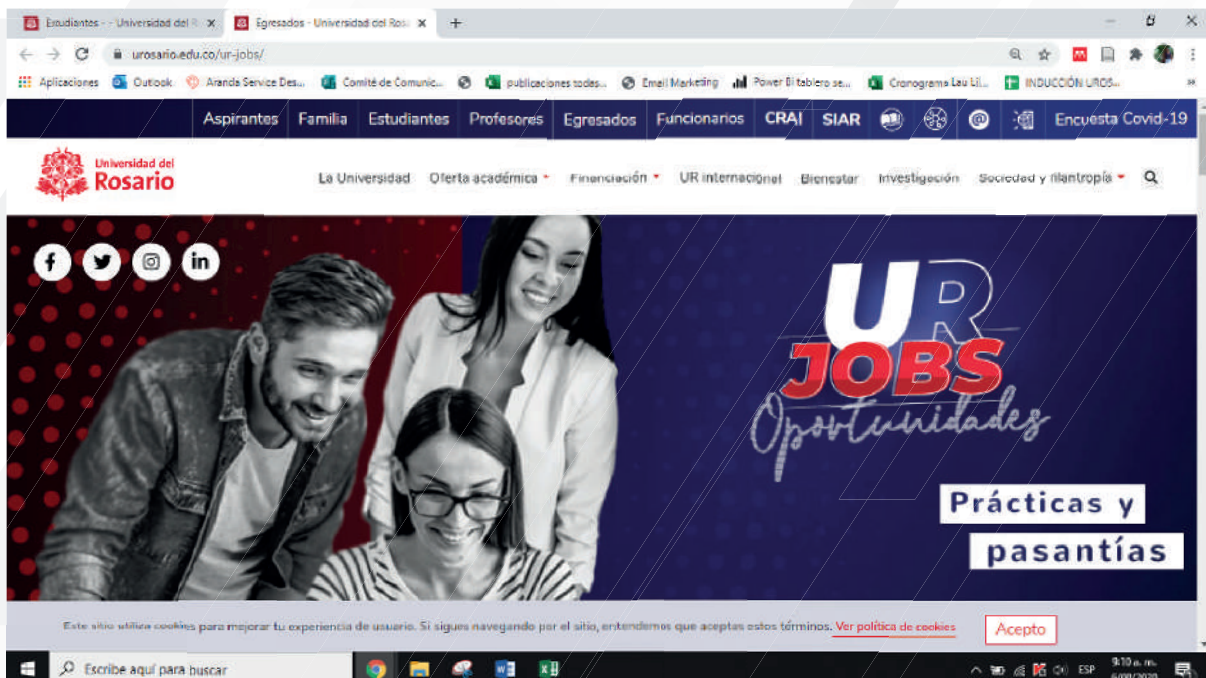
Estudiantes - - Universidad del R ×
Egresados - Universidad del Ros ×
+

urosario.edu.co/ur-jobs/

Aplicaciones
Outlook
Aranda Service Des...
Comité de Comunic...
publicaciones todes...
Email Marketing
Power BI tablero se...
Cronograma Lau Lil...
INDUCCIÓN UROS...

Aspirantes
Familia
Estudiantes
Profesores
Egresados
Funcionarios
CRAI
SIAR
Encuesta Covid-19

Universidad del Rosario

La Universidad
Oferta académica
Financiación
UR internacional
Bienestar
Investigación
Sociedad y filantropía

UR JOBS Oportunidades

Prácticas y pasantías

Este sitio utiliza cookies para mejorar tu experiencia de usuario. Si sigues navegando por el sitio, entendemos que aceptas estos términos. Ver política de cookies
Acepto

Escribe aquí para buscar
ESP
9:10 a. m.
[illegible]